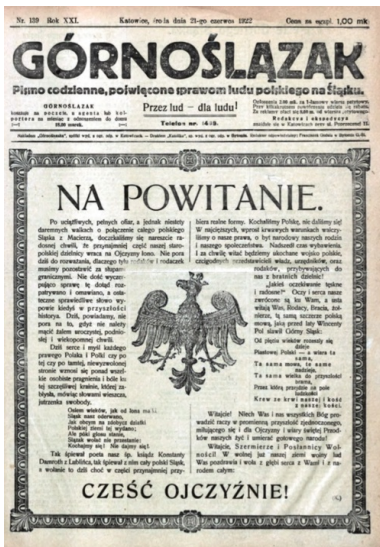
Nr. 139 Rok XXI. Katowice, środa dnia 21-go czerwca 1922 Cena za egzempl. 1,00 mk.

GÓRNOŚLĄZAK

Pismo codzienne, poświęcone sprawom ludu polskiego na Śląsku.

GÓRNOŚLĄZAK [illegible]

Przez lud – dla ludu!

Telefon nr. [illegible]

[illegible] Redakcja i ekspedycja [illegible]

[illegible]

NA POWITANIE.

Po szczęśliwych, pełnych ofiar, a jednak niestety daremnych walkach o połączenie całego polskiego Śląska z Macierzą, doczekaliśmy się nareszcie radosnej chwili, że przynajmniej część naszej starodawnej polskiej dzielnicy wraca do Ojczyzny łona. Nie pora dziś do wywodzenia, dlaczego tyle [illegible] i rodaczek musimy pozostawić za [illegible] granicznym. Nie dziś wyrzekać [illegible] spraw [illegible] się dokonała pokrzywdzeni i zawiedzeni, a wcześniej sprawiedliwe słowo wypowie kiedyś w przyszłości historia. Dziś, powiadamy, nie pora na to, gdyż nie należy mącić takiem smutnymi, podniosłej i wiekopomnej chwili.

Dziś serce i myśl każdego prawego Polaka i Polki czy po tej czy po tamtej, niewymownej stronie wrócić się ponad wszelkie osobiste pragnienia i bóle ku tej uszczęśliwiającej krainie, której zabłysła, mówiąc słowami wieszcza, jutrzenka swobody.

Ostatnie wichry, jak od bram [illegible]
Słyszę nasze odgłosy,
Już sobotę na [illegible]
Polskie zbrojne są wydane;
Nie polski głosu strzeże,
Wszędzie wolni nie poniżeni.
Kochajmy się! Nie dajmy się!

Tak śpiewał poeta nasz Kazimierz Konstanty Danielwicz z Łabiszyna, lat śpiewa? a nam ciekawe polski Śląsk, z wolenie to dzień mniemanie, a szczęścia przyszłość nie

bierze realne formy. Kochaliśmy Polskę, nie dzielimy się! W najcięższych, wprost krwawych warunkach walczyliśmy o nasze prawa, o byt narodowy naszych rodzin i naszego społeczeństwa. Nadszedł czas wybawienia, i za chwilę witać będziemy ukochane wojsko polskie, czcigodnych przedstawicieli władz, urzędników oraz rodaków, przybywających do nas z bratniej dzielnicy!

Jakież uczekiwanie tęskne i radosne! Oczy i serca nasze zwrócone są ku Wam, a usta witają Was. Rodacy, Bracia, żołnierze, ta nasza upragniona polska mowa, jaką przed laty Wincenty Pol śpiewał Górny Śląsk:

Od pięciu wieków minionej się dzieje
Piastowej Polski — a wiara ta sama,
Ta sama mowa, to same nadzieje,
Ta sama wiara od Piastów i Kraka.
Przez które przyszłe po polsku
Krew za krwi naszej i kość z naszej kości.

Witajcie! Niech Was i na wszystkich Bóg prowadzi ręką w przeznaczonej przyszłości, Niechaj w Ojczyzny i wbity nadziei przez naszych łych i umierał gotowość naród!

Witajcie, Szczerzenie i Podzielny Wolności! W wolnej już nasza ziemi wolny lud Was pozdrowi i woła z głębi serca z Wami i z narodem całym:

CZEŚĆ OJCZYŹNIE!